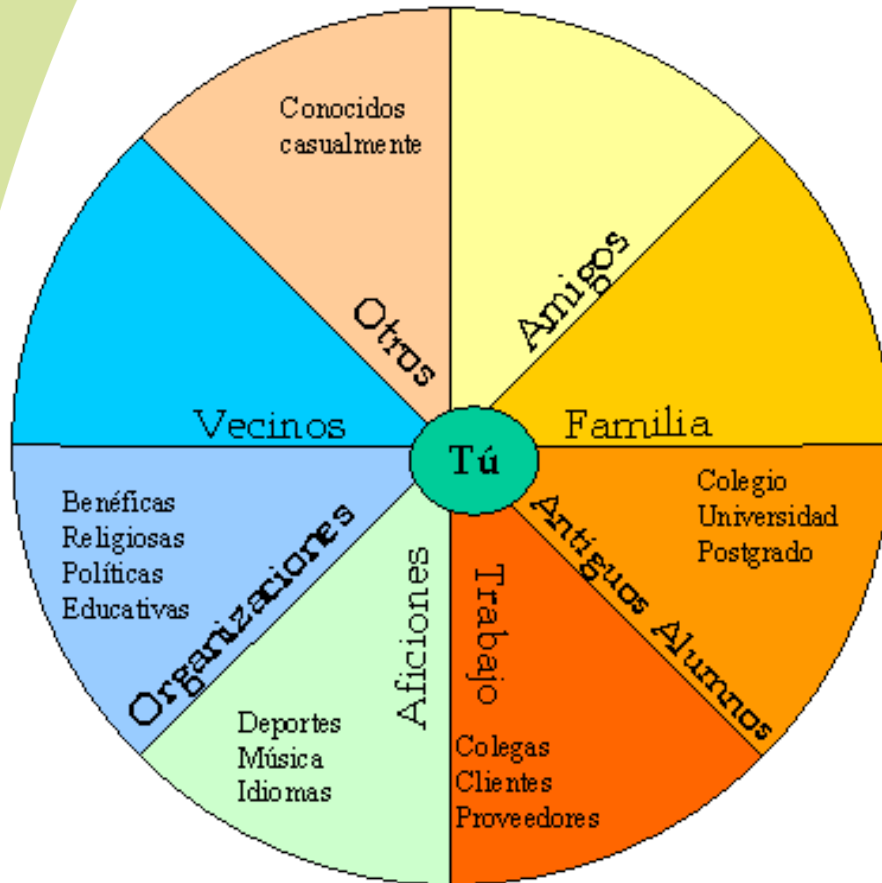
Conocidos casualmente

Otros

Amigos

Vecinos

Familia

Tú

Colegio
Universidad
Postgrado

Antiguos Alumnos

Benéficas
Religiosas
Políticas
Educativas

Organizaciones

Aficiones

Trabajo

Deportes
Música
Idiomas

Colegas
Clientes
Proveedores